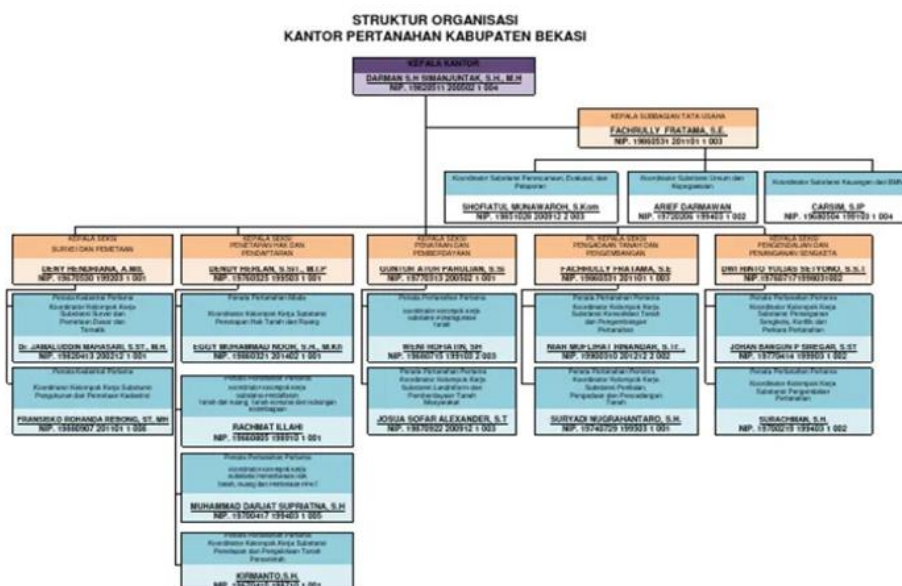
STRUKTUR ORGANISASI
KANTOR PERTANAHAN KABUPATEN BEKASI

KEPALA KANTOR
DARMAN S.H SIMANJUNTAK, S.H., M.H
NIP. 19620511 200502 1 004

KEPALA SUBBAGIAN TATA USAHA
FACHRULLY FRATAMA, S.E.
NIP. 19660531 201101 1 003

Koordinator Substansi Perencanaan, Evaluasi, dan Pelaporan
SHOFIATUL MUNAWAROH, S.Kom
NIP. 19931026 200912 2 003

Koordinator Substansi Umum dan Kepegawaian
ARIEF DARMAWAN
NIP. 19720206 199403 1 002

Koordinator Substansi Keuangan dan BMN
CARSIM, S.IP
NIP. 19680504 199103 1 004

KEPALA SEKSI SURVEI DAN PEMETAAN
DENY HENDRANA, A.MS
NIP. 19670530 199203 1 001

Penata Kadastral Pertama
Koordinator Kelompok Kerja Substansi Survei dan Pemetaan Dasar dan Tematik
Dr. JAMALUDDIN MAHASARI, S.ST., M.H
NIP. 19820413 200212 1 001

Penata Kadastral Pertama
Koordinator Kelompok Kerja Substansi Pengukuran dan Pemetaan Kadastral
FRANSISKO ROHANDA REBONG, ST, MH
NIP. 19880907 201101 1 006

KEPALA SEKSI PENETAPAN HAK DAN PENDAFTARAN
DENDY HERLAN, S.SiT., M.I.P
NIP. 19760325 199503 1 001

Penata Pertanahan Muda
Koordinator Kelompok Kerja Substansi Penetapan Hak Tanah dan Ruang
EGGY MUHAMMAD NOOR, S.H., M.Kn
NIP. 19860321 201402 1 001

Penata Pertanahan Pertama
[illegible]
RACHMAT ILLAHI
NIP. 19660805 199010 1 001

Penata Pertanahan Pertama
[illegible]
MUHAMMAD DARJAT SUPRIATNA, S.H
NIP. 19700417 199403 1 005

Penata Pertanahan Pertama
Koordinator Kelompok Kerja Substansi Pendaftaran dan Pengelolaan Tanah Pemerintah
KIRMANTO,S.H.
NIP. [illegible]

KEPALA SEKSI PENATAAN DAN PEMBERDAYAAN
GUNTUR AYUH PAHULIAN, S.Si
NIP. 19770313 200502 1 001

Penata Pertanahan Pertama
Koordinator kelompok kerja substansi penatagunaan tanah
WENI ROHAYATI, SH
NIP. 19680715 199103 2 003

Penata Pertanahan Pertama
Koordinator Kelompok Kerja Substansi Landreform dan Pemberdayaan Tanah Masyarakat
JOSUA SOFAR ALEXANDER, S.T
NIP. 19870922 200912 1 003

Plt. KEPALA SEKSI PENGADAAN TANAH DAN PENGEMBANGAN
FACHRULLY FRATAMA, S.E
NIP. 19660531 201101 1 003

Penata Pertanahan Pertama
Koordinator Kelompok Kerja Substansi Konsolidasi Tanah dan Pengembangan Pertanahan
NIAH MUFLIHAH HINANDAR, S.T.,
NIP. 19900310 201212 2 002

Penata Pertanahan Pertama
Koordinator Kelompok Kerja Substansi Pembina, Pengadaan dan Pencadangan Tanah
SURYADI NUGRAHANTARO, S.H.
NIP. 19740729 199303 1 001

KEPALA SEKSI PENGENDALIAN DAN PENANGANAN SENGKETA
DWI HINTO YULIAS SETYONO, S.Si.T
NIP. 19760717 199803 1 002

Penata Pertanahan Pertama
Koordinator Kelompok Kerja Substansi Penanganan Sengketa, Konflik dan Perkara Pertanahan
JOHAN BANGUN P SIREGAR, S.ST
NIP. 19770414 199803 1 002

Penata Pertanahan Pertama
Koordinator Kelompok Kerja Substansi Pengendalian Pertanahan
SURACHMAN, S.H.
NIP. 19700210 199403 1 002